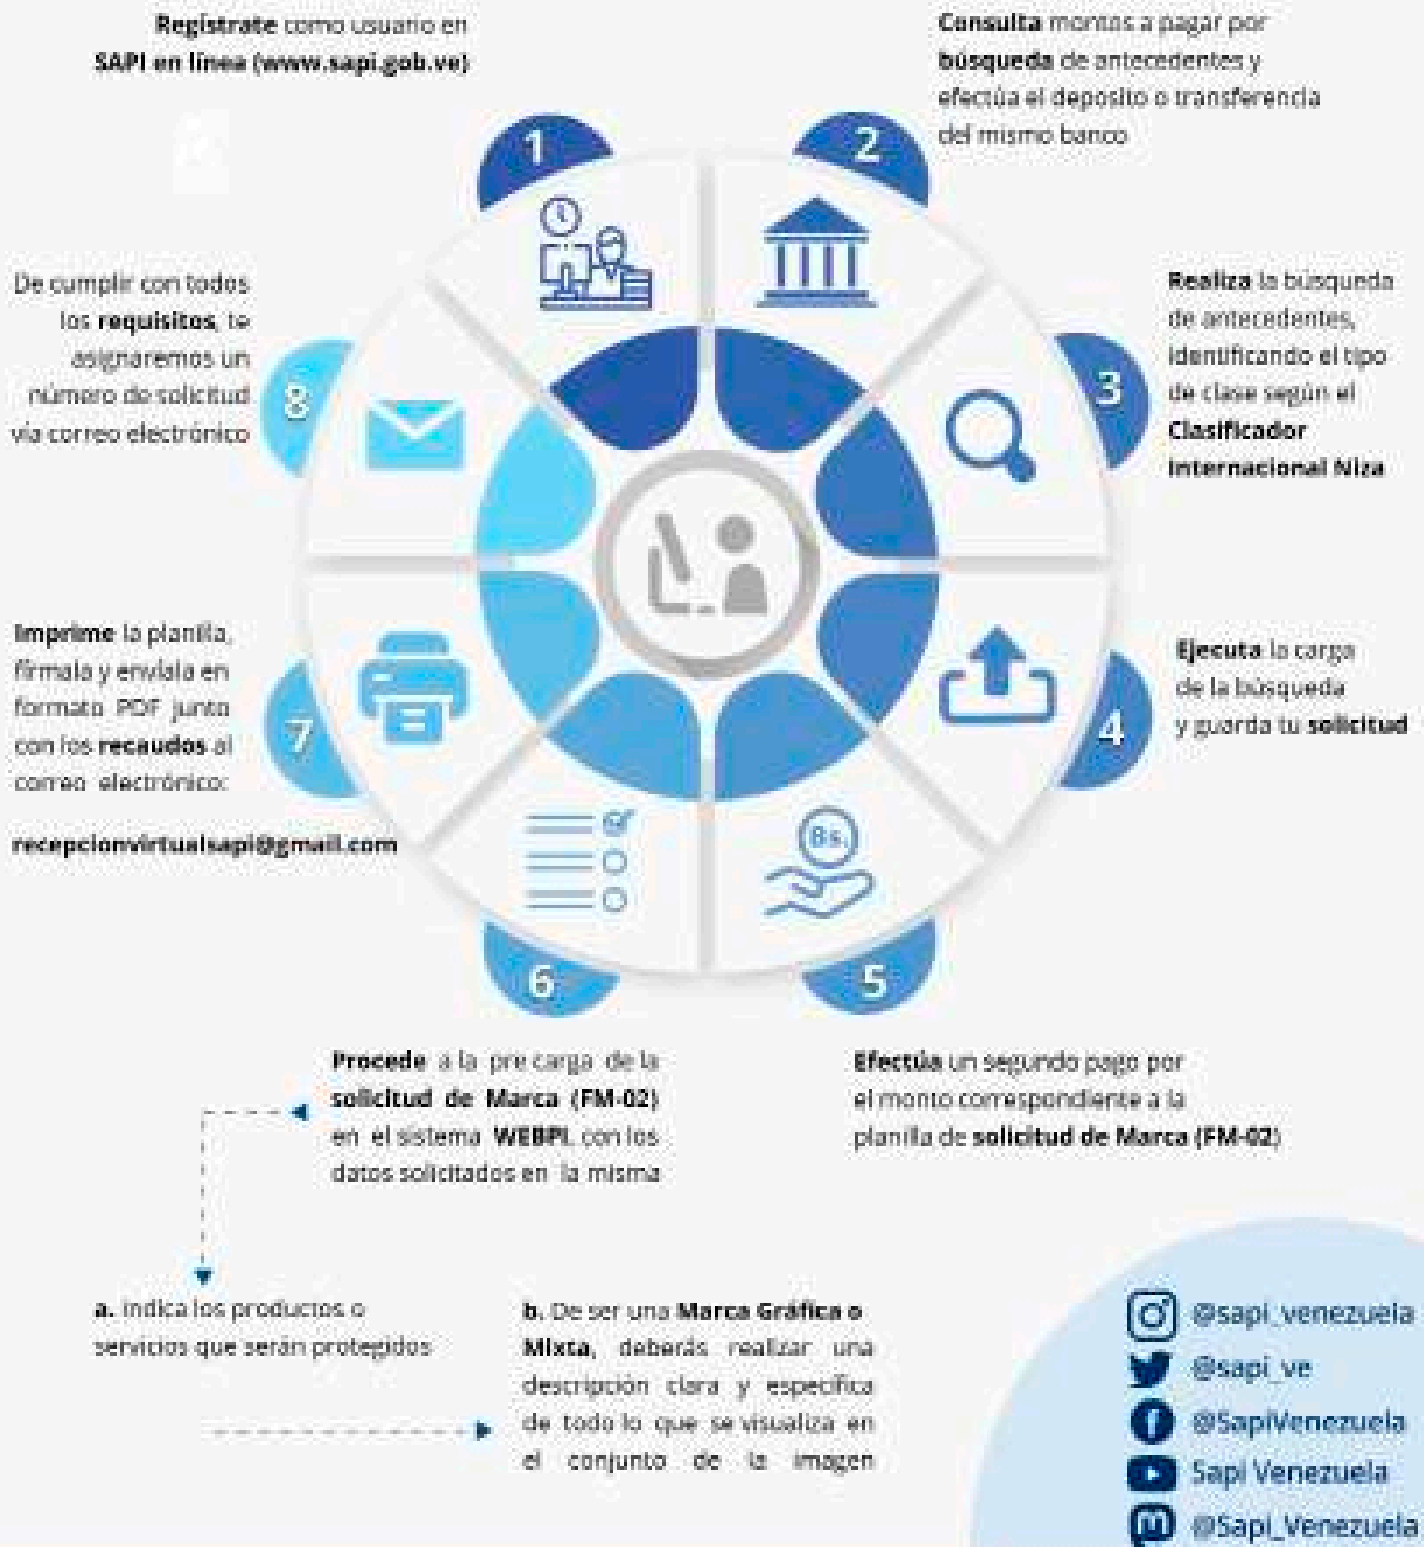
**Regístrate** como usuario en **SAPI en línea (www.sapi.gob.ve)**

1

**Consulta** montos a pagar por **búsqueda** de antecedentes y efectúa el deposito o transferencia del mismo banco

2

**Realiza** la búsqueda de antecedentes, identificando el tipo de clase según el **Clasificador Internacional Niza**

3

**Ejecuta** la carga de la búsqueda y guarda tu **solicitud**

4

Bs.

5

**Efectúa** un segundo pago por el monto correspondiente a la planilla de **solicitud de Marca (FM-02)**

6

**Procede** a la pre carga de la **solicitud de Marca (FM-02)** en el sistema **WEBPI** con los datos solicitados en la misma

**a.** Indica los productos o servicios que serán protegidos

**b.** De ser una **Marca Gráfica o Mixta**, deberás realizar una descripción clara y especifica de todo lo que se visualiza en el conjunto de la imagen

7

**Imprime** la planilla, fírmala y envíala en formato PDF junto con los **recaudos** al correo electrónico:

**recepcionvirtualsapi@gmail.com**

8

De cumplir con todos los **requisitos**, te asignaremos un número de solicitud vía correo electrónico

@sapi_venezuela
@sapi_ve
@SapiVenezuela
Sapi Venezuela
@Sapi_Venezuela